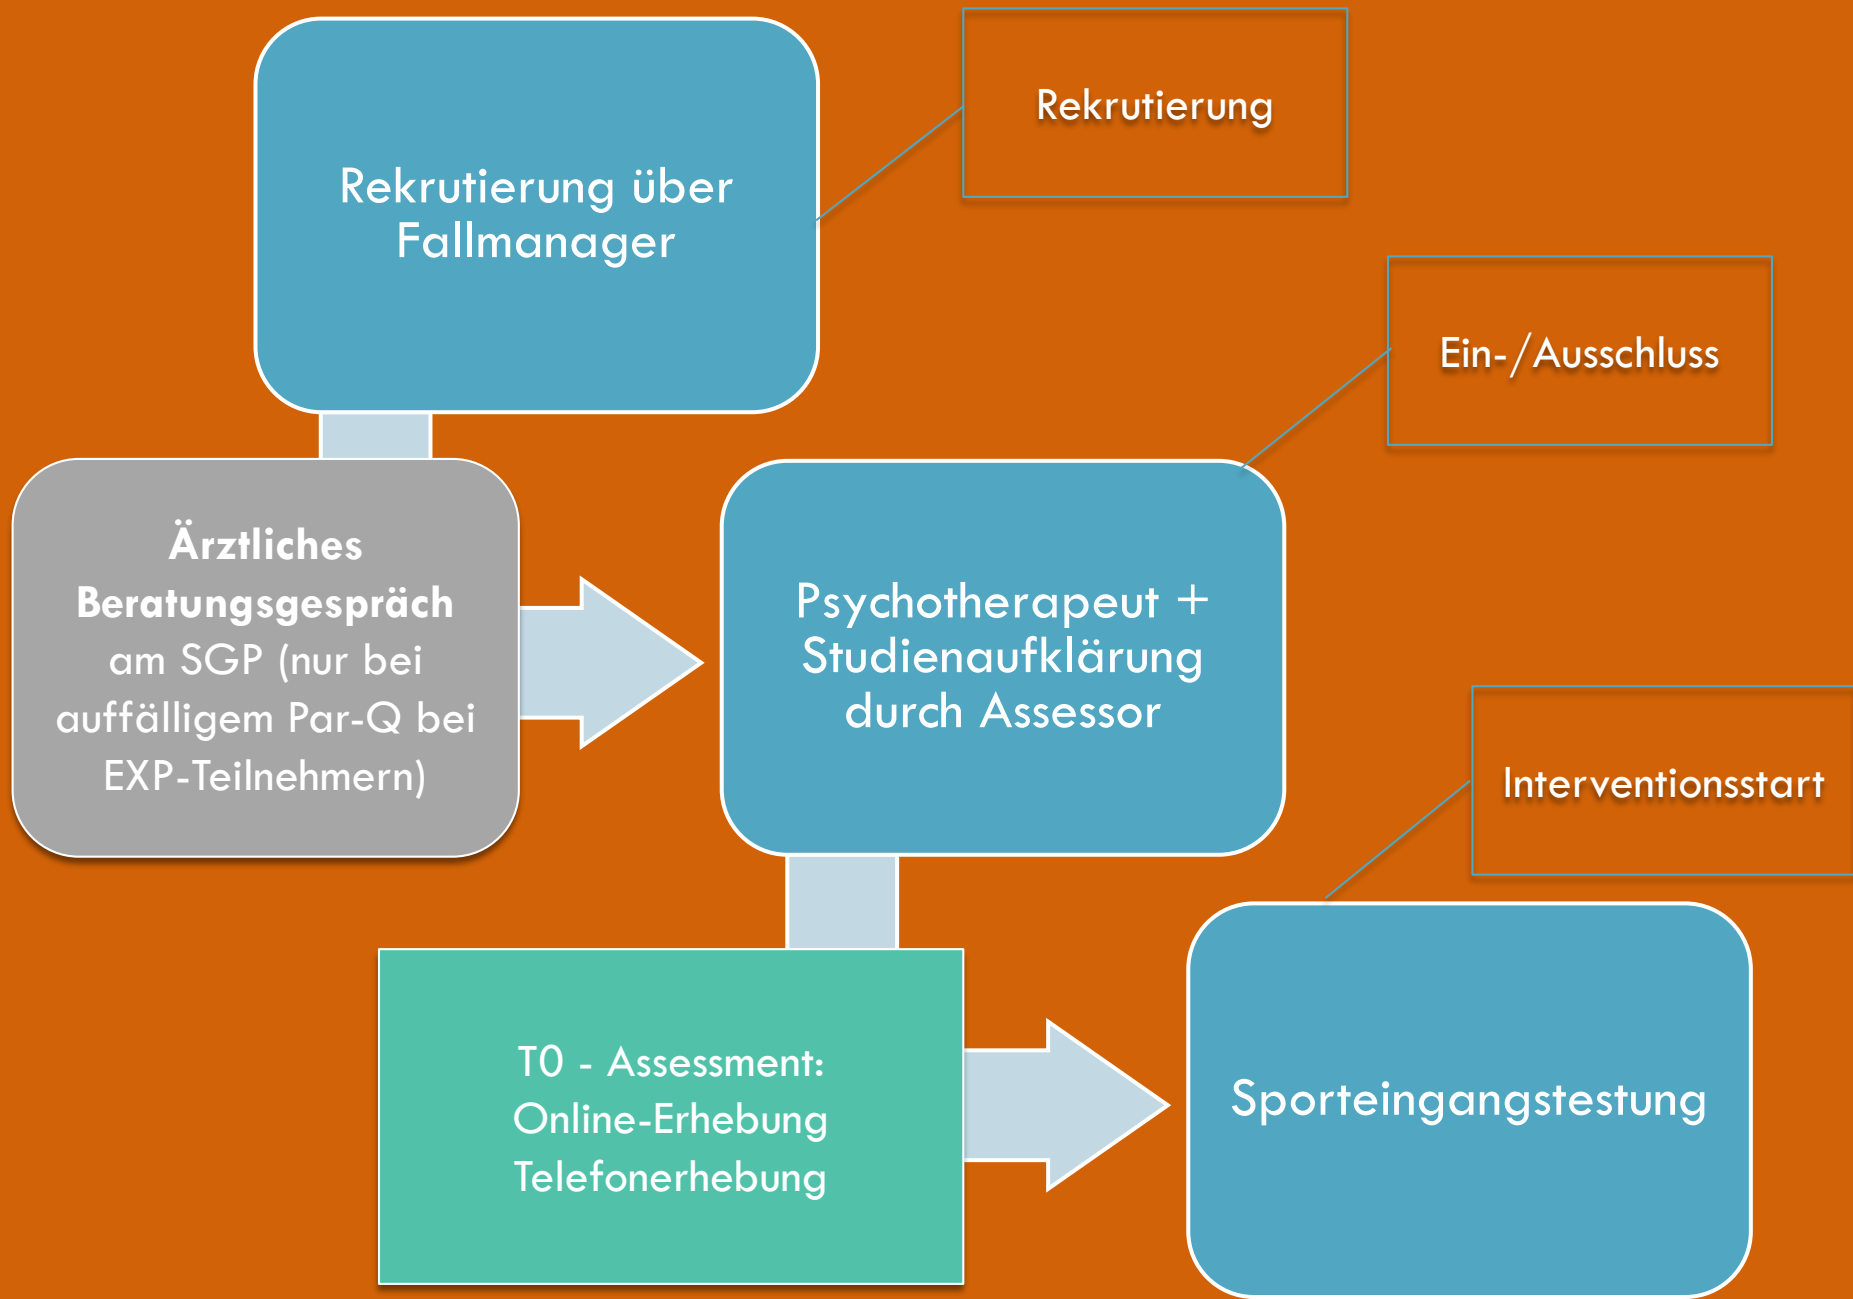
Rekrutierung über Fallmanager

Rekrutierung

Ein-/Ausschluss

**Ärztliches Beratungsgespräch** am SGP (nur bei auffälligem Par-Q bei EXP-Teilnehmern)

Psychotherapeut + Studienaufklärung durch Assessor

Interventionsstart

T0 - Assessment:
Online-Erhebung
Telefonerhebung

Sporteingangstestung